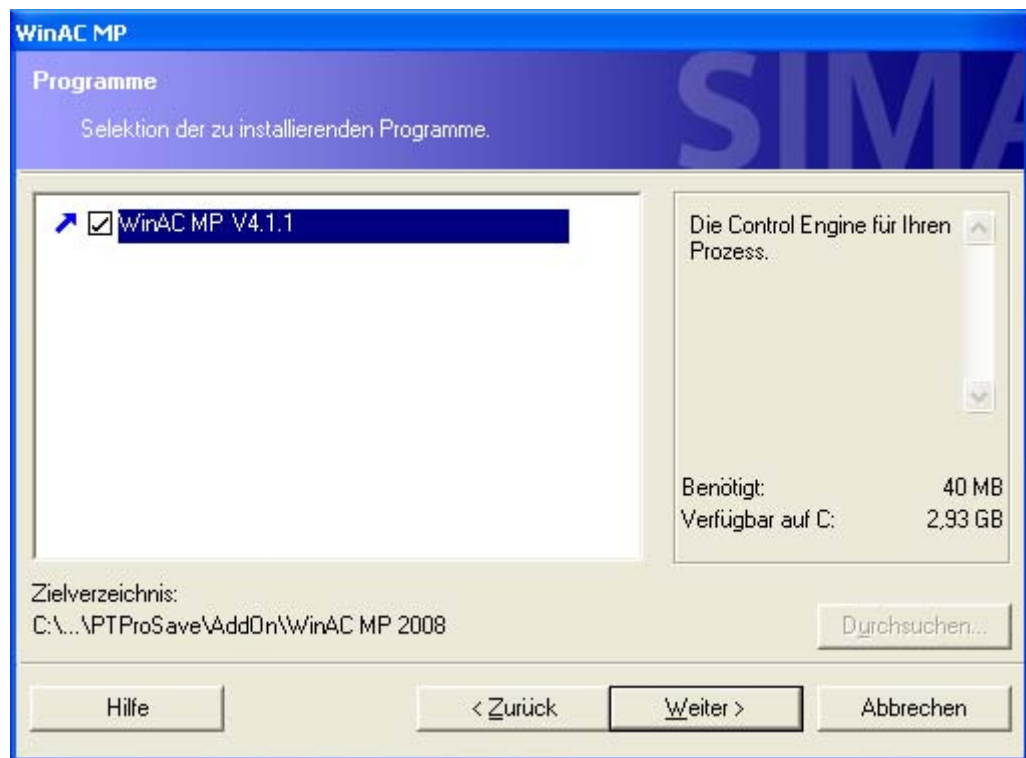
WinAC MP

Programme

Selektion der zu installierenden Programme.

SIMA

WinAC MP V4.1.1

Die Control Engine für Ihren Prozess.

Benötigt: 40 MB
Verfügbar auf C: 2,93 GB

Zielverzeichnis:
C:\...\PTProSave\AddOn\WinAC MP 2008

Durchsuchen...

Hilfe

< Zurück

Weiter >

Abbrechen